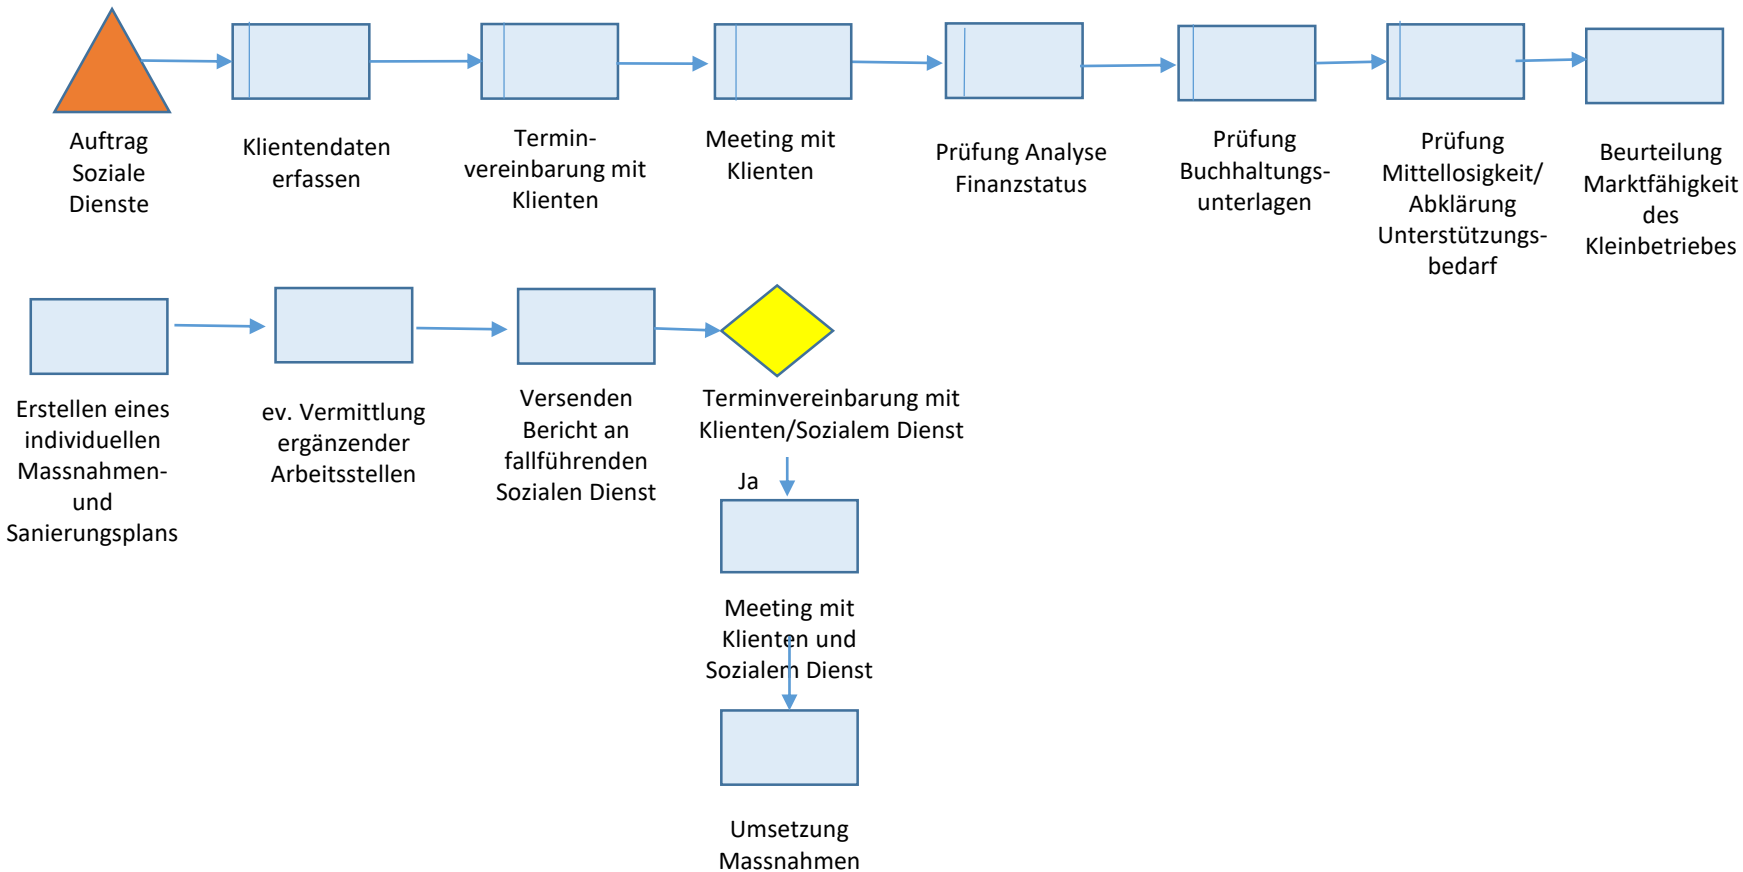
Auftrag Soziale Dienste

Klientendaten erfassen

Terminvereinbarung mit Klienten

Meeting mit Klienten

Prüfung Analyse Finanzstatus

Prüfung Buchhaltungsunterlagen

Prüfung Mittellosigkeit/ Abklärung Unterstützungsbedarf

Beurteilung Marktfähigkeit des Kleinbetriebes

Erstellen eines individuellen Massnahmen- und Sanierungsplans

ev. Vermittlung ergänzender Arbeitsstellen

Versenden Bericht an fallführenden Sozialen Dienst

Terminvereinbarung mit Klienten/Sozialem Dienst

Ja

Meeting mit Klienten und Sozialem Dienst

Umsetzung Massnahmen